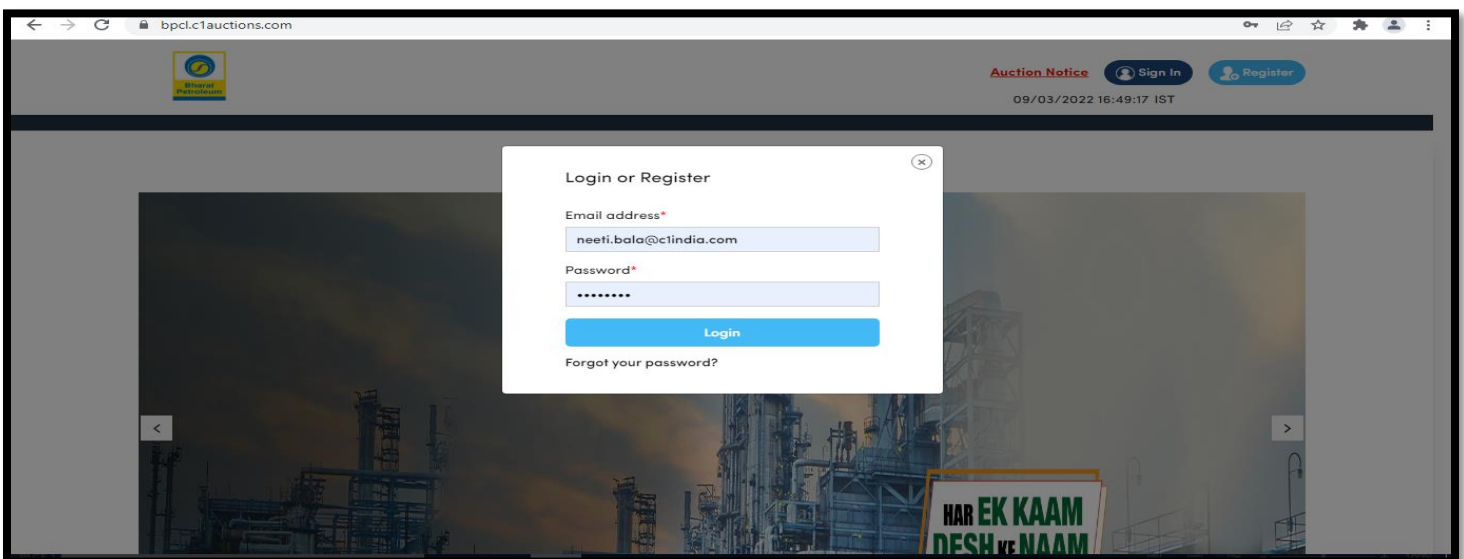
bpcl.c1auctions.com

Bharat Petroleum

Auction Notice Sign In Register

09/03/2022 16:49:17 IST

Login or Register

Email address*

neeti.bala@c1india.com

Password*

•••••••••

Login

Forgot your password?

HAR EK KAAM DESH KE NAAM